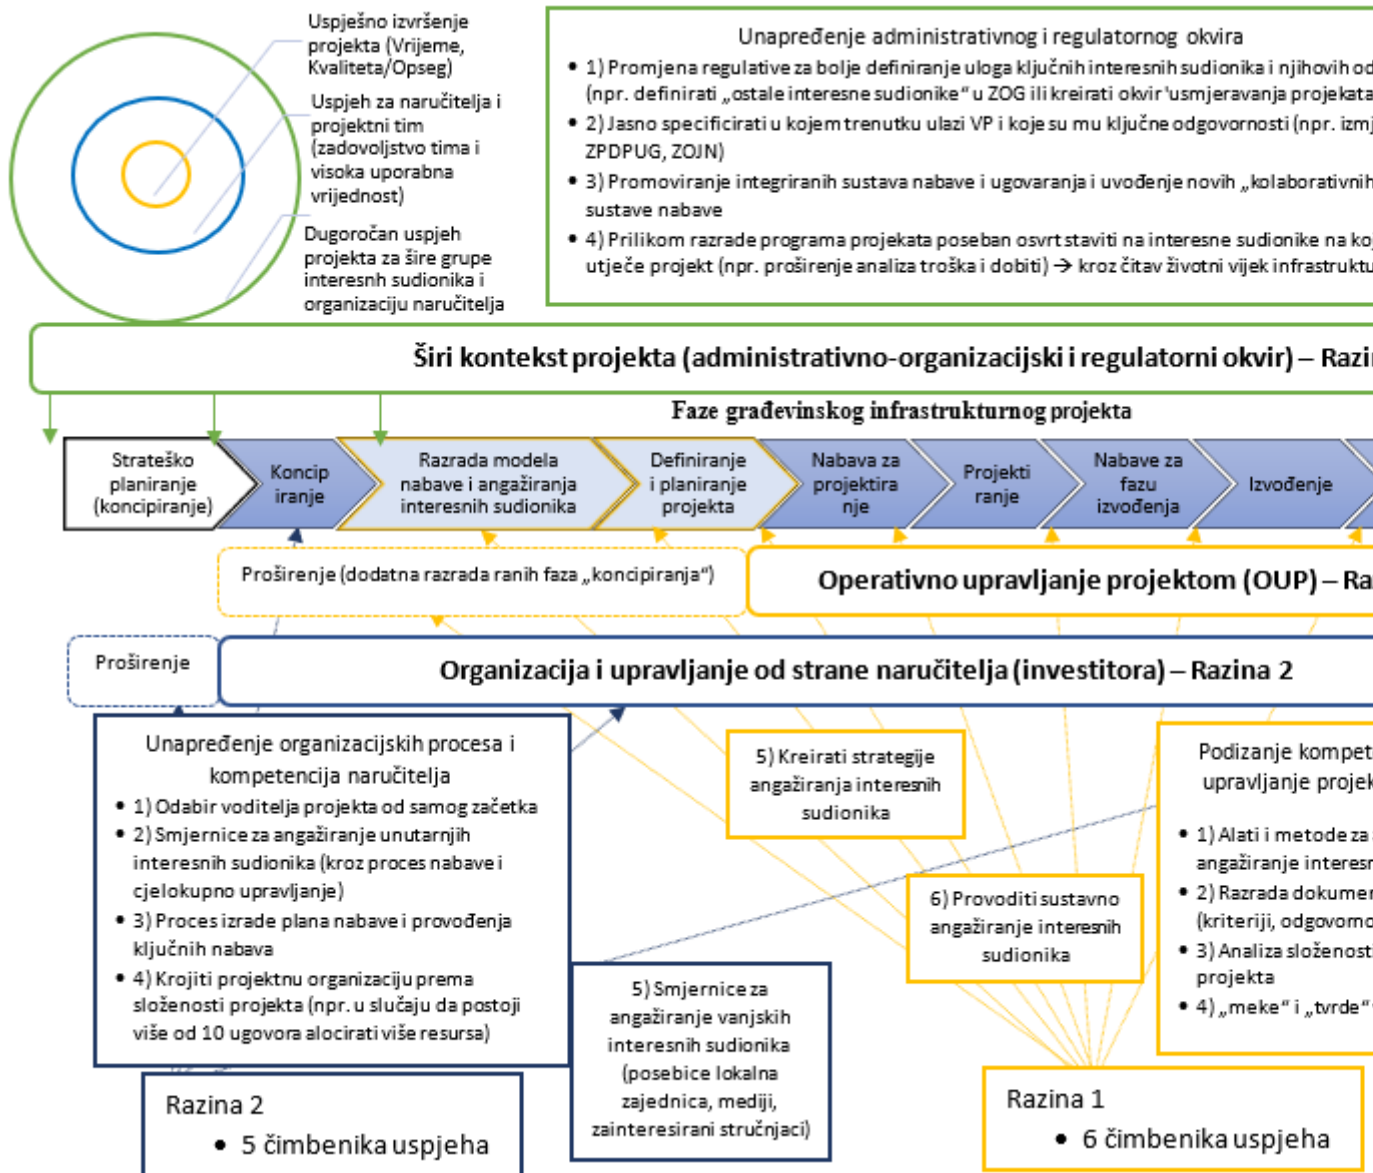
Uspješno izvršenje projekta (Vrijeme, Kvaliteta/Opseg)

Uspjeh za naručitelja i projektni tim (zadovoljstvo tima i visoka uporabna vrijednost)

Dugoročan uspjeh projekta za šire grupe interesnh sudionika i organizaciju naručitelja

Unapređenje administrativnog i regulatornog okvira

- 1) Promjena regulative za bolje definiranje uloga ključnih interesnih sudionika i njihovih od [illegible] (npr. definirati „ostale interesne sudionike" u ZOG ili kreirati okvir 'usmjeravanja projekata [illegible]
- 2) Jasno specificirati u kojem trenutku ulazi VP i koje su mu ključne odgovornosti (npr. izmj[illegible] ZPDPUG, ZOJN)
- 3) Promoviranje integriranih sustava nabave i ugovaranja i uvođenje novih „kolaborativnih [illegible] sustave nabave
- 4) Prilikom razrade programa projekata poseban osvrt staviti na interesne sudionike na koj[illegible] utječe projekt (npr. proširenje analiza troška i dobiti) → kroz čitav životni vijek infrastruktu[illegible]

Širi kontekst projekta (administrativno-organizacijski i regulatorni okvir) – Razi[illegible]

Faze građevinskog infrastrukturnog projekta

Strateško planiranje (koncipiranje)

Koncipiranje

Razrada modela nabave i angažiranja interesnih sudionika

Definiranje i planiranje projekta

Nabava za projektiranje

Projektiranje

Nabave za fazu izvođenja

Izvođenje

Proširenje (dodatna razrada ranih faza „koncipiranja")

Operativno upravljanje projektom (OUP) – Ra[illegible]

Proširenje

Organizacija i upravljanje od strane naručitelja (investitora) – Razina 2

Unapređenje organizacijskih procesa i kompetencija naručitelja

- 1) Odabir voditelja projekta od samog začetka
- 2) Smjernice za angažiranje unutarnjih interesnih sudionika (kroz proces nabave i cjelokupno upravljanje)
- 3) Proces izrade plana nabave i provođenja ključnih nabava
- 4) Krojiti projektnu organizaciju prema složenosti projekta (npr. u slučaju da postoji više od 10 ugovora alocirati više resursa)

5) Kreirati strategije angažiranja interesnih sudionika

6) Provoditi sustavno angažiranje interesnih sudionika

5) Smjernice za angažiranje vanjskih interesnih sudionika (posebice lokalna zajednica, mediji, zainteresirani stručnjaci)

Podizanje kompet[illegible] upravljanje projek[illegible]

- 1) Alati i metode za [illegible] angažiranje interesn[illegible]
- 2) Razrada dokumen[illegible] (kriteriji, odgovorno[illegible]
- 3) Analiza složenosti projekta
- 4) „meke" i „tvrde" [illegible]

Razina 2
- 5 čimbenika uspjeha

Razina 1
- 6 čimbenika uspjeha